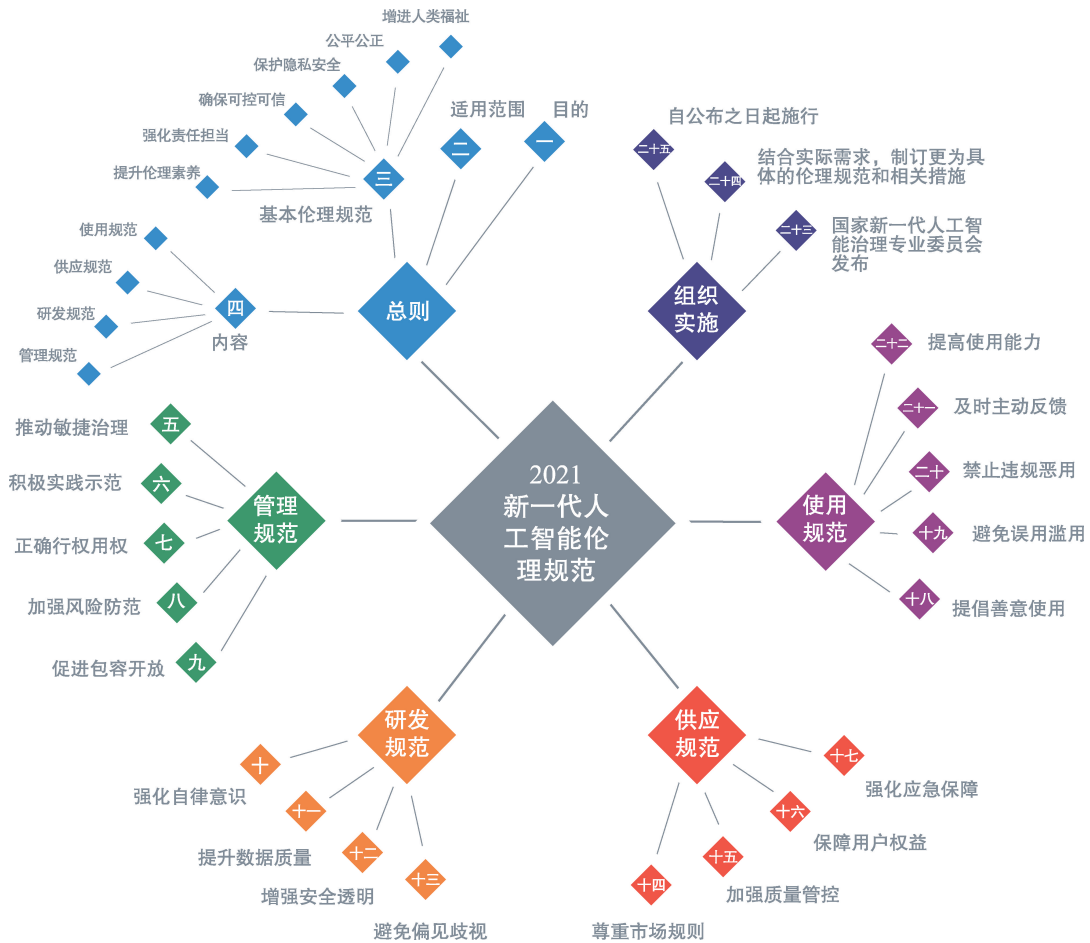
2021
新一代人工智能伦理规范

总则
一 目的
二 适用范围
三 基本伦理规范
增进人类福祉
公平公正
保护隐私安全
确保可控可信
强化责任担当
提升伦理素养
四 内容
使用规范
供应规范
研发规范
管理规范

组织实施
二十三 国家新一代人工智能治理专业委员会发布
二十四 结合实际需求，制订更为具体的伦理规范和相关措施
二十五 自公布之日起施行

使用规范
十八 提倡善意使用
十九 避免误用滥用
二十 禁止违规恶用
二十一 及时主动反馈
二十二 提高使用能力

供应规范
十四 尊重市场规则
十五 加强质量管控
十六 保障用户权益
十七 强化应急保障

研发规范
十 强化自律意识
十一 提升数据质量
十二 增强安全透明
十三 避免偏见歧视

管理规范
五 推动敏捷治理
六 积极实践示范
七 正确行权用权
八 加强风险防范
九 促进包容开放